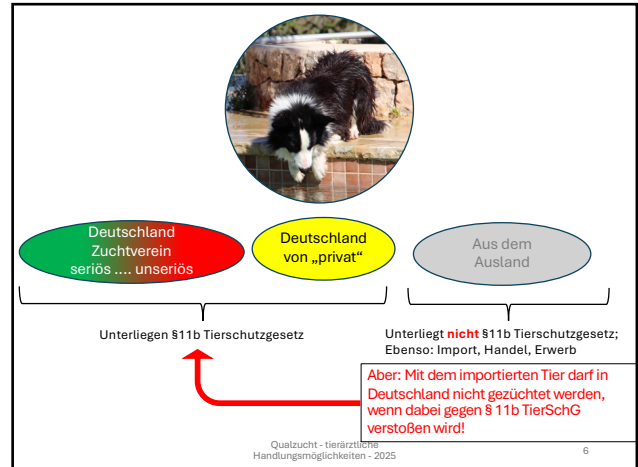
Deutschland
Zuchtverein
seriös .... unseriös

Deutschland
von „privat“

Aus dem
Ausland

Unterliegen §11b Tierschutzgesetz

Unterliegt **nicht** §11b Tierschutzgesetz;
Ebenso: Import, Handel, Erwerb

Aber: Mit dem importierten Tier darf in Deutschland nicht gezüchtet werden, wenn dabei gegen § 11b TierSchG verstoßen wird!

Qualzucht - tierärztliche Handlungsmöglichkeiten - 2025

6